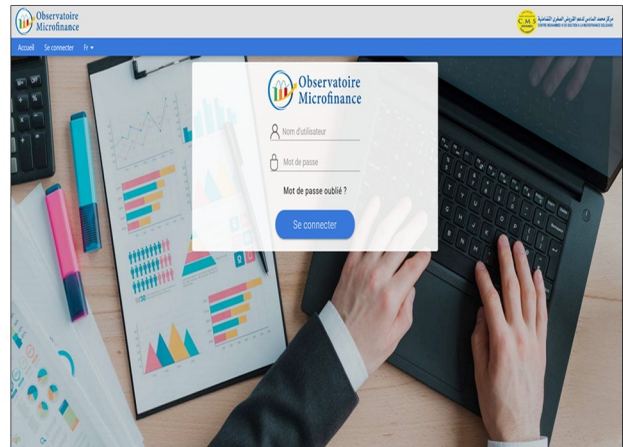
Observatoire Microfinance

مركز محمد السادس لدعم القروض الصغرى التضامنية
C.M.S
CENTRE MOHAMMED VI DE SOUTIEN À LA MICROFINANCE SOLIDAIRE

Accueil Se connecter Fr ▾

Observatoire Microfinance

Nom d'utilisateur

Mot de passe

Mot de passe oublié ?

Se connecter